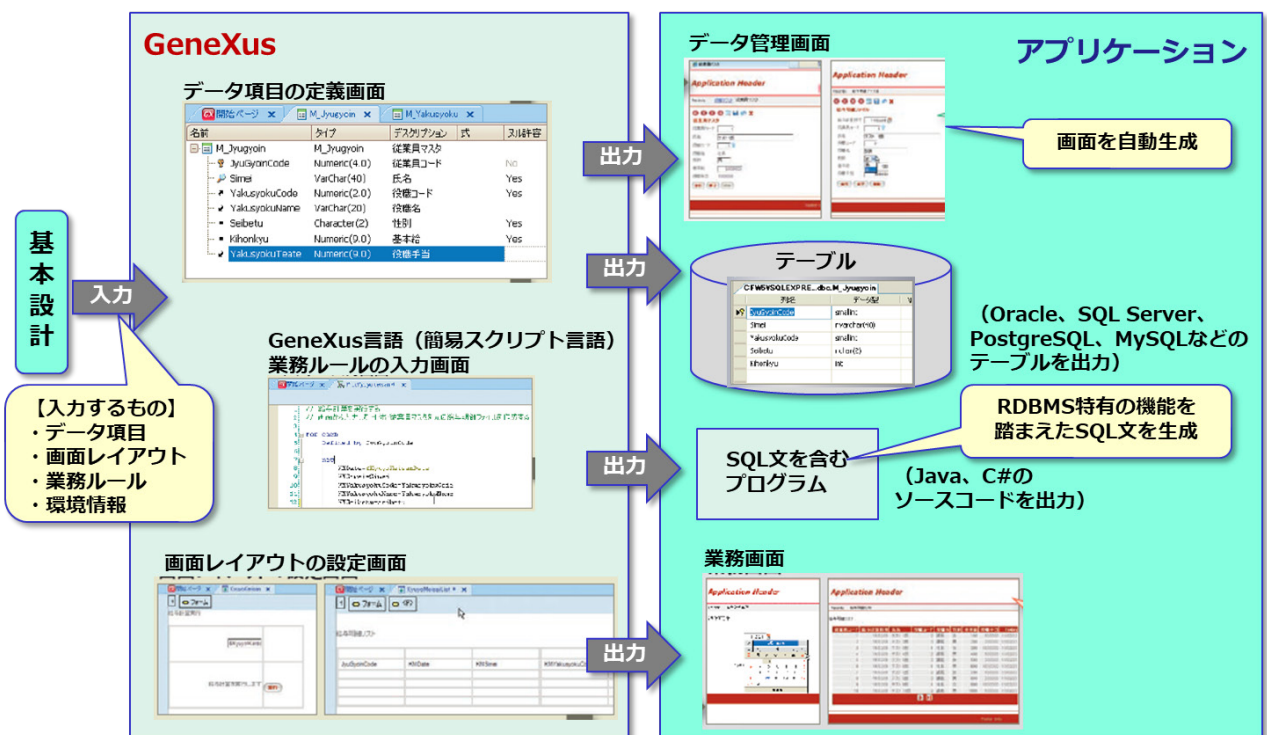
GeneXus

データ項目の定義画面

開始ページ × M_Jyugyoin × M_Yakusyoku ×

| 名前 | タイプ | デスクリプション | 式 | ヌル許容 |
|---|---|---|---|---|
| M_Jyugyoin | M_Jyugyoin | 従業員マスタ | | |
| JyuGyoinCode | Numeric(4.0) | 従業員コード | | No |
| Simei | VarChar(40) | 氏名 | | Yes |
| YakusyokuCode | Numeric(2.0) | 役職コード | | Yes |
| YakusyokuName | VarChar(20) | 役職名 | | |
| Seibetu | Character(2) | 性別 | | Yes |
| Kihonkyu | Numeric(9.0) | 基本給 | | Yes |
| YakusyokuTeate | Numeric(9.0) | 役職手当 | | |

基本設計

入力

【入力するもの】
・データ項目
・画面レイアウト
・業務ルール
・環境情報

GeneXus言語（簡易スクリプト言語）
業務ルールの入力画面

for each
Defined by JyuGyoinCode

画面レイアウトの設定画面

JyuGyoinCode

出力

出力

出力

出力

アプリケーション

データ管理画面

Application Header

Application Header

画面を自動生成

テーブル

CFW5¥SQLEXPRE...dbo.M_Jyugyoin

| 列名 | データ型 |
|---|---|
| JyuGyoinCode | smallint |
| Simei | nvarchar(40) |
| YakusyokuCode | smallint |
| Seibetu | nchar(2) |
| Kihonkyu | int |

（Oracle、SQL Server、PostgreSQL、MySQLなどのテーブルを出力）

RDBMS特有の機能を踏まえたSQL文を生成

SQL文を含むプログラム

（Java、C#のソースコードを出力）

業務画面

Application Header

Application Header